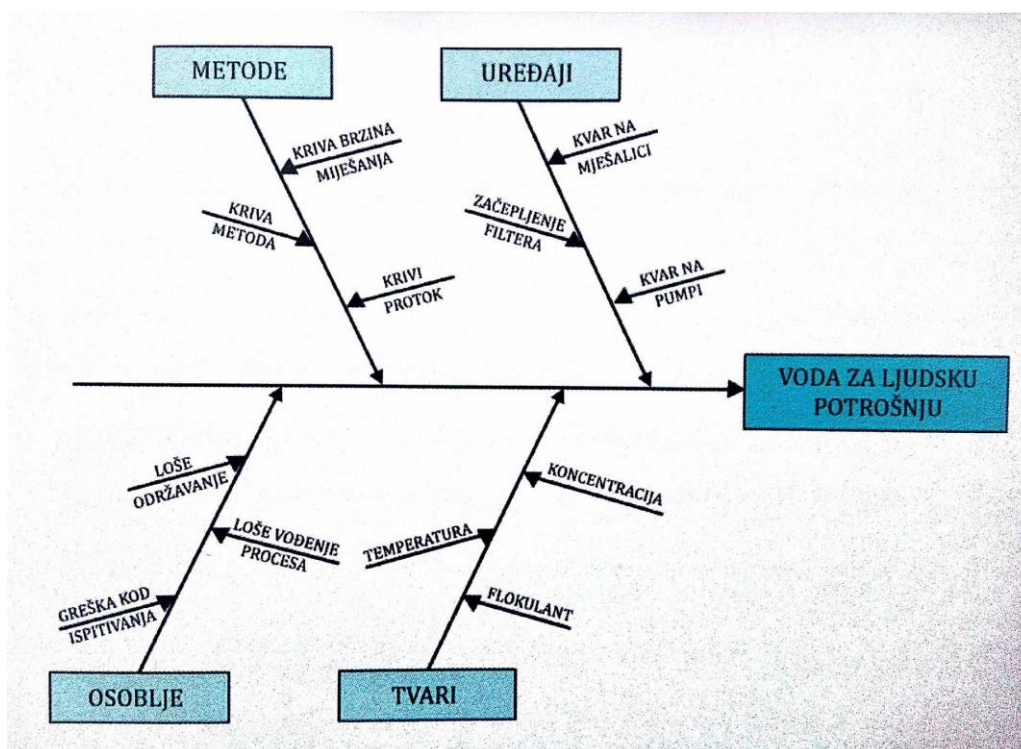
METODE

KRIVA BRZINA MIJEŠANJA

KRIVA METODA

KRIVI PROTOK

UREĐAJI

KVAR NA MIJEŠALICI

ZAČEPLJENJE FILTERA

KVAR NA PUMPI

VODA ZA LJUDSKU POTROŠNJU

LOŠE ODRŽAVANJE

LOŠE VOĐENJE PROCESA

GREŠKA KOD ISPITIVANJA

OSOBLJE

KONCENTRACIJA

TEMPERATURA

FLOKULANT

TVARI